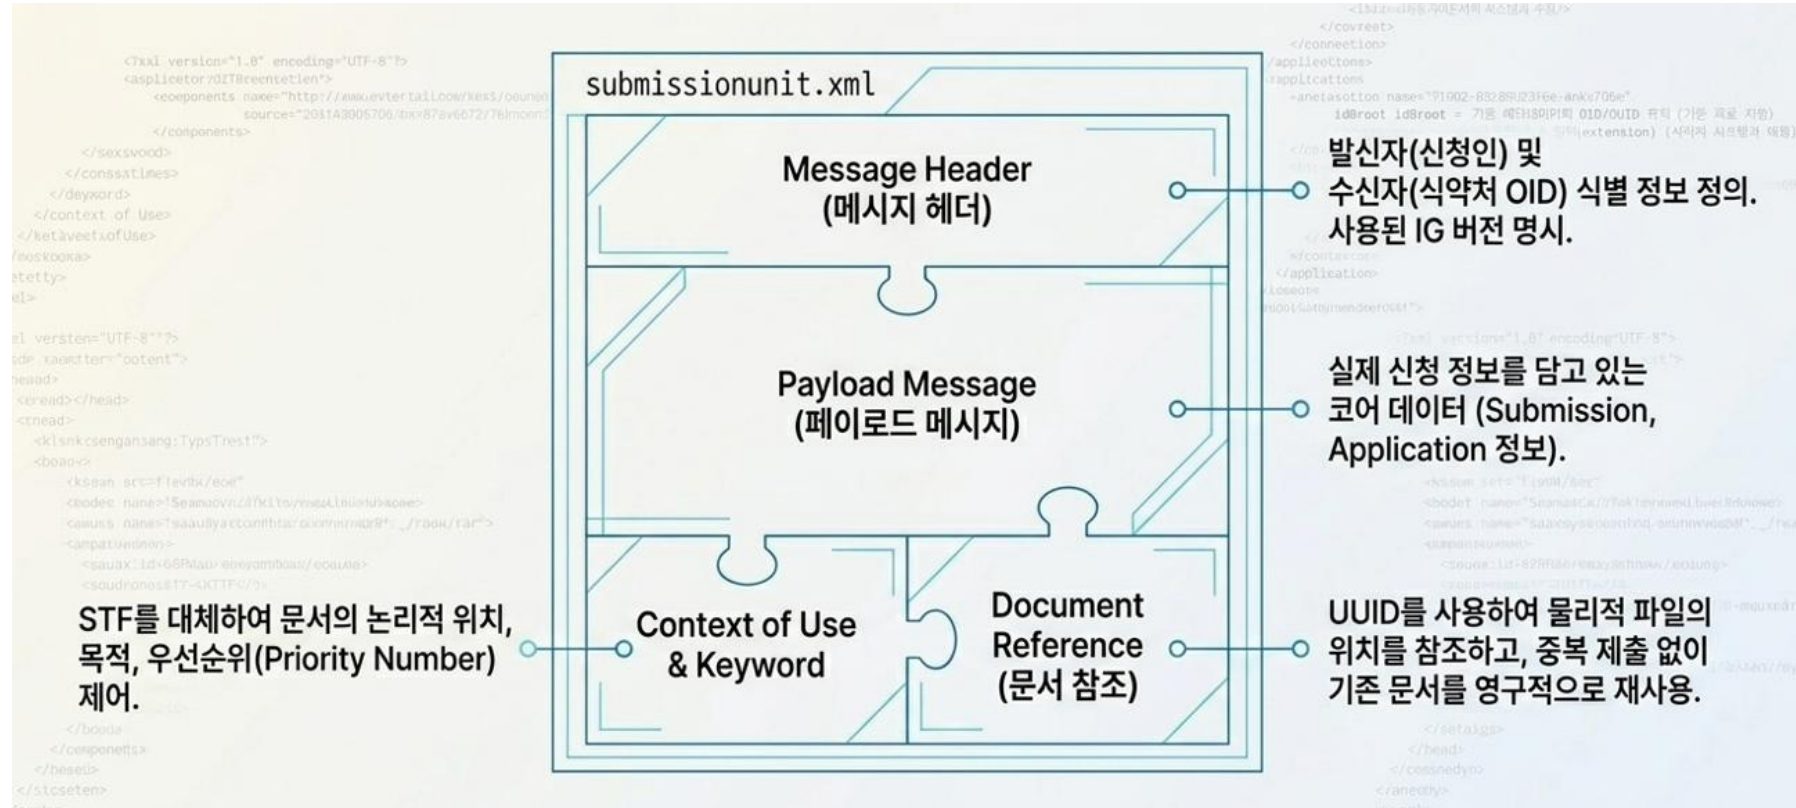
submissionunit.xml

Message Header
(메시지 헤더)

발신자(신청인) 및
수신자(식약처 OID) 식별 정보 정의.
사용된 IG 버전 명시.

Payload Message
(페이로드 메시지)

실제 신청 정보를 담고 있는
코어 데이터 (Submission,
Application 정보).

STF를 대체하여 문서의 논리적 위치,
목적, 우선순위(Priority Number)
제어.

Context of Use
& Keyword

Document
Reference
(문서 참조)

UUID를 사용하여 물리적 파일의
위치를 참조하고, 중복 제출 없이
기존 문서를 영구적으로 재사용.